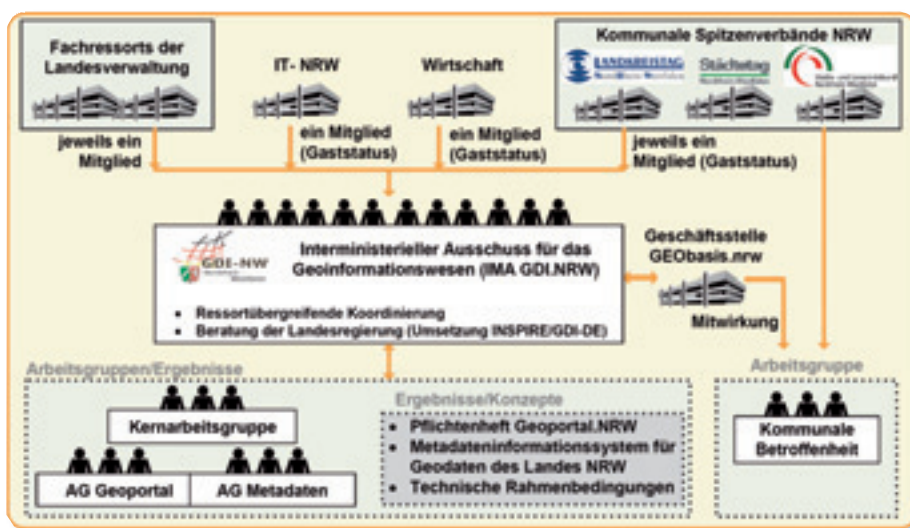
Fachressorts der Landesverwaltung

IT- NRW

Wirtschaft

Kommunale Spitzenverbände NRW

LANDKREISTAG

Städtetag

jeweils ein Mitglied

ein Mitglied (Gaststatus)

ein Mitglied (Gaststatus)

jeweils ein Mitglied (Gaststatus)

GDI-NW

Interministerieller Ausschuss für das Geoinformationswesen (IMA GDI.NRW)

• Ressortübergreifende Koordinierung
• Beratung der Landesregierung (Umsetzung INSPIRE/GDI-DE)

Geschäftsstelle GEObasis.nrw

Mitwirkung

Arbeitsgruppen/Ergebnisse

Kernarbeitsgruppe

AG Geoportal

AG Metadaten

Ergebnisse/Konzepte

• Pflichtenheft Geoportal.NRW
• Metadateninformationssystem für Geodaten des Landes NRW
• Technische Rahmenbedingungen

Arbeitsgruppe

Kommunale Betroffenheit